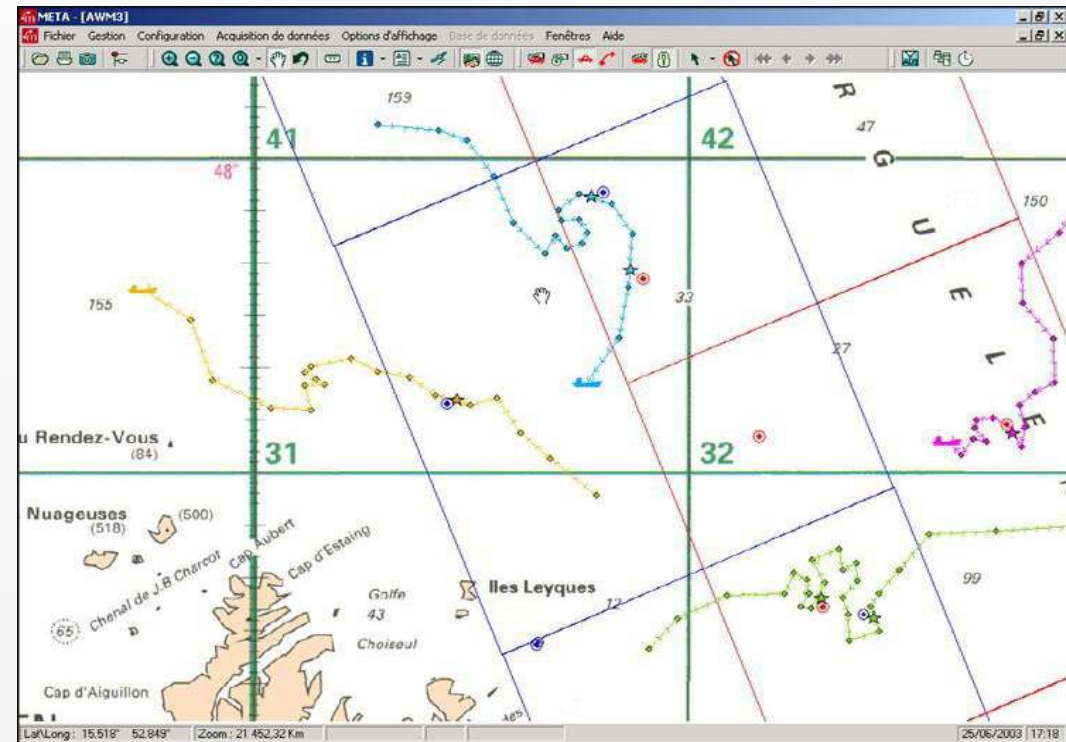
META - [AWM3]
Fichier Gestion Configuration Acquisition de données Options d'affichage Base de données Fenêtres Aide

159
41
42
47
48°
R
G
U
150
155
E
33
27
L
E
u Rendez-Vous
(84)
31
32
Nuageuses
(518)
(500)
Cap Aubert
Chenal de J.B Charcot
Cap d'Estaing
Golfe
43
Iles Leyques
99
65
Choiseul
72
Cap d'Aiguillon

Lat\Long : 15.518° 52.849° Zoom : 21 452,32 Km 25/06/2003 17:18